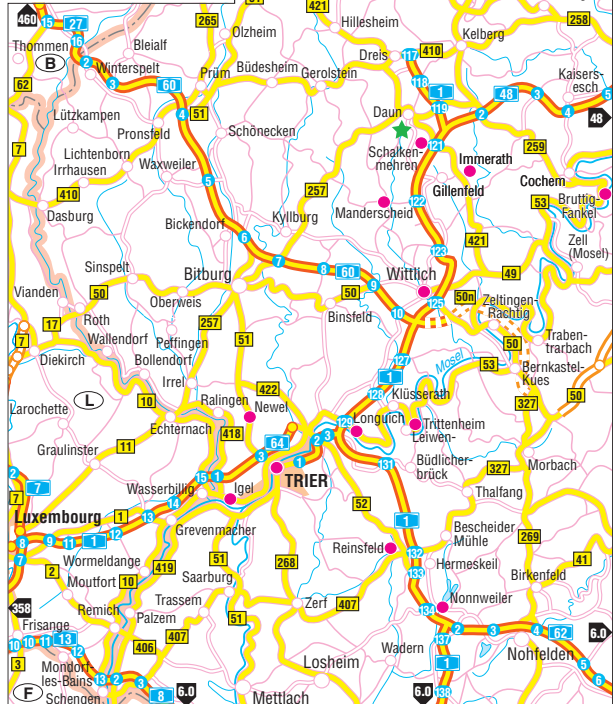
460
27
15
16
265
421
Hillesheim
258
Thommen
Bleialf
Olzheim
Dreis
410
Kelberg
B
2
Winterspelt
117
62
3
60
Prüm
Büdesheim
Gerolstein
118
1
48
3
Kaisersesch
Lützkampen
4
51
119
2
4
48
Pronsfeld
Schönecken
Daun
7
Lichtenborn
Waxweiler
Schalkenmehren
121
259
Irrhausen
5
Immerath
Cochem
410
257
Gillenfeld
Bruttig-Fankel
Dasburg
Bickendorf
Kyllburg
Manderscheid
122
53
6
421
Zell (Mosel)
Sinspelt
Bitburg
7
8
60
123
49
Vianden
50
Oberweis
9
Wittlich
50
50n
Zeltingen-Rachtig
17
Roth
257
Binsfeld
125
7
Wallendorf
Peffingen
51
10
50
Traben-trarbach
Diekirch
Bollendorf
127
Mosel
53
Bernkastel-Kues
Irrel
422
L
10
Ralingen
Newel
128
Klüsserath
327
50
Larochette
Echternach
418
129
Longuich
Trittenheim
Leiwen-
64
3
2
11
1
Graulinster
Büdlicherbrück
327
Morbach
3
TRIER
131
7
15
1
Wasserbillig
Igel
Thalfang
14
52
Luxembourg
1
13
1
Grevenmacher
Bescheider Mühle
269
8
9
11
1
12
Reinsfeld
132
Wormeldange
419
51
Hermeskeil
41
2
Mouttfort
Saarburg
268
133
Birkenfeld
358
Remich
Trassem
Zerf
407
Nonnweiler
134
Frisange
10
11
13
Palzem
51
2
3
4
62
6.0
3
406
407
137
Mondorf-les-Bains
13
2
3
Losheim
Wadern
1
Nohfelden
F
Schengen
8
6.0
Mettlach
6.0
138